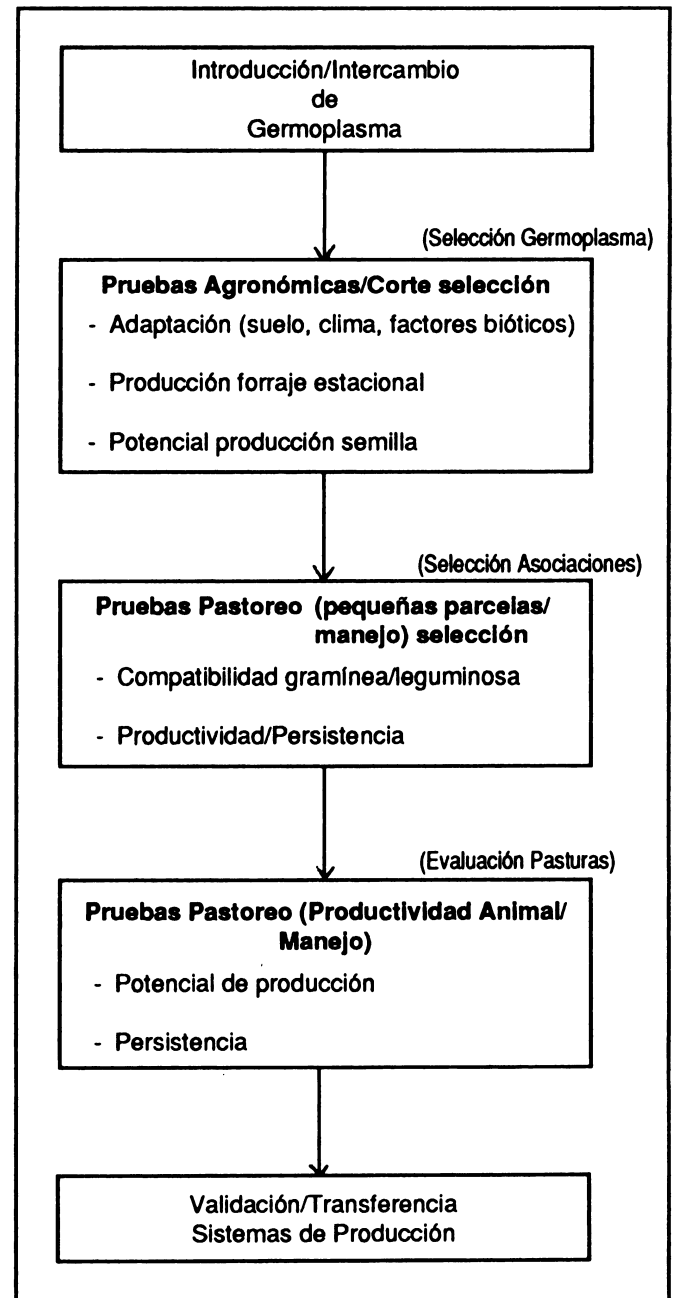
Introducción/Intercambio de Germoplasma

(Selección Germoplasma)

**Pruebas Agronómicas/Corte selección**

- Adaptación (suelo, clima, factores bióticos)
- Producción forraje estacional
- Potencial producción semilla

(Selección Asociaciones)

**Pruebas Pastoreo (pequeñas parcelas/ manejo) selección**

- Compatibilidad gramínea/leguminosa
- Productividad/Persistencia

(Evaluación Pasturas)

**Pruebas Pastoreo (Productividad Animal/ Manejo)**

- Potencial de producción
- Persistencia

Validación/Transferencia
Sistemas de Producción